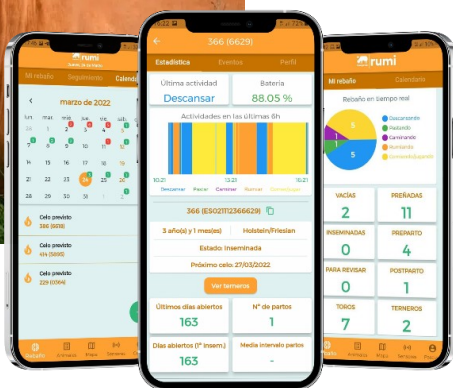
rumi

Mi rebaño Seguimiento Calendario

marzo de 2022

Celo previsto
366 (6629)

Celo previsto
414 (5898)

Celo previsto
229 (0034)

366 (6629)

Estadística Eventos Perfil

Última actividad
Descansar

Batería
88.05 %

Actividades en las últimas 6h

10:21 10:21

Descansar Pacer Caminar Rumiar Comer/Beber

366 (ES021112366629)

3 año(s) y 1 mes(es)

Holstein/Friesian

Estado: Inseminada

Próximo celo: 27/03/2022

Ver terneros

Últimos días abiertos
163

Nº de partos
1

Días abiertos (1º insem.)
163

Media intervalo partos
-

rumi

Mi rebaño Calendario

Rebaño en tiempo real

Descansando
Paciendo
Caminando
Rumiando
Comiendo/bebiendo

| VACÍAS | PREÑADAS |
|---|---|
| 2 | 11 |
| INSEMINADAS | PREPARTO |
| 0 | 4 |
| PARA REVISAR | POSTPARTO |
| 0 | 1 |
| TOROS | TERNEROS |
| 7 | 2 |